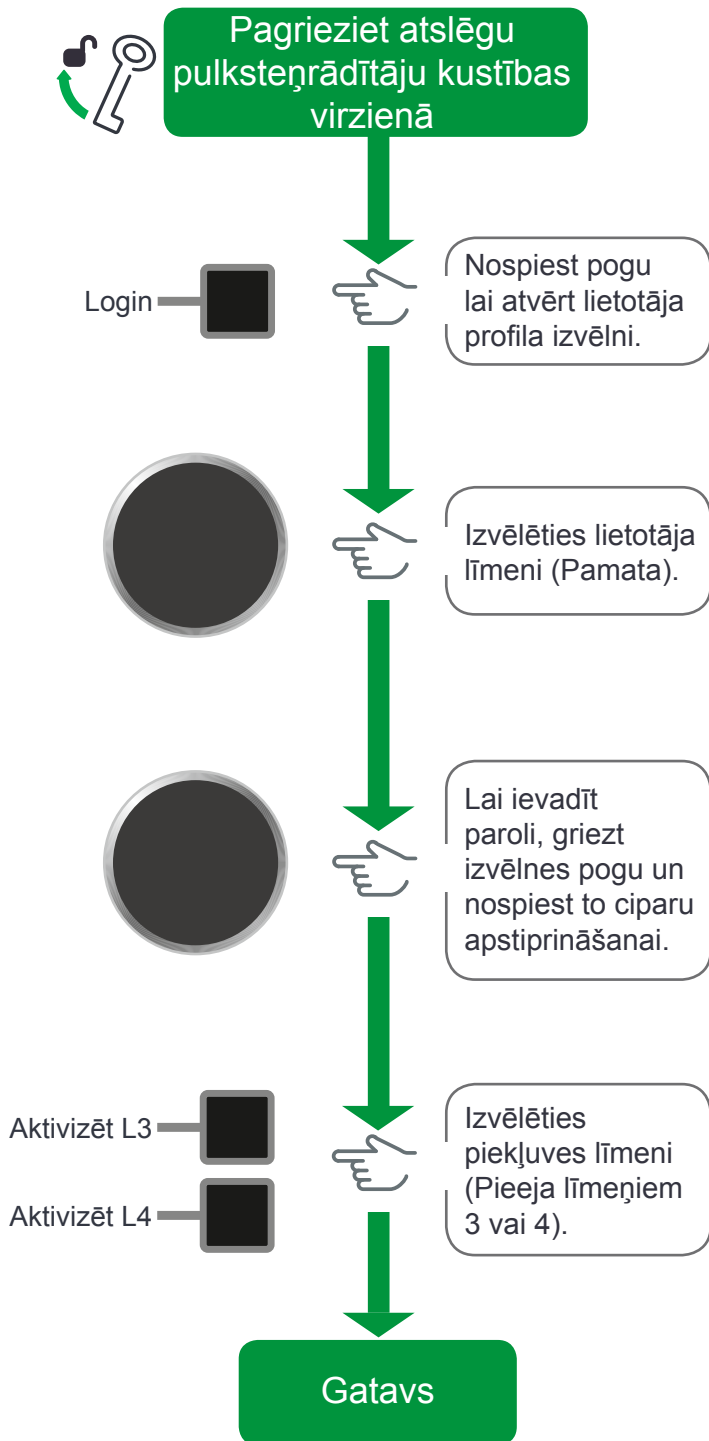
Pagrieziet atslēgu pulksteņrādītāju kustības virzienā

Login

Nospiest pogu lai atvērt lietotāja profila izvēlni.

Izvēlēties lietotāja līmeni (Pamata).

Lai ievadīt paroli, griezt izvēlnes pogu un nospiest to ciparu apstiprināšanai.

Aktivizēt L3

Aktivizēt L4

Izvēlēties piekļuves līmeni (Pieeja līmeņiem 3 vai 4).

Gatavs